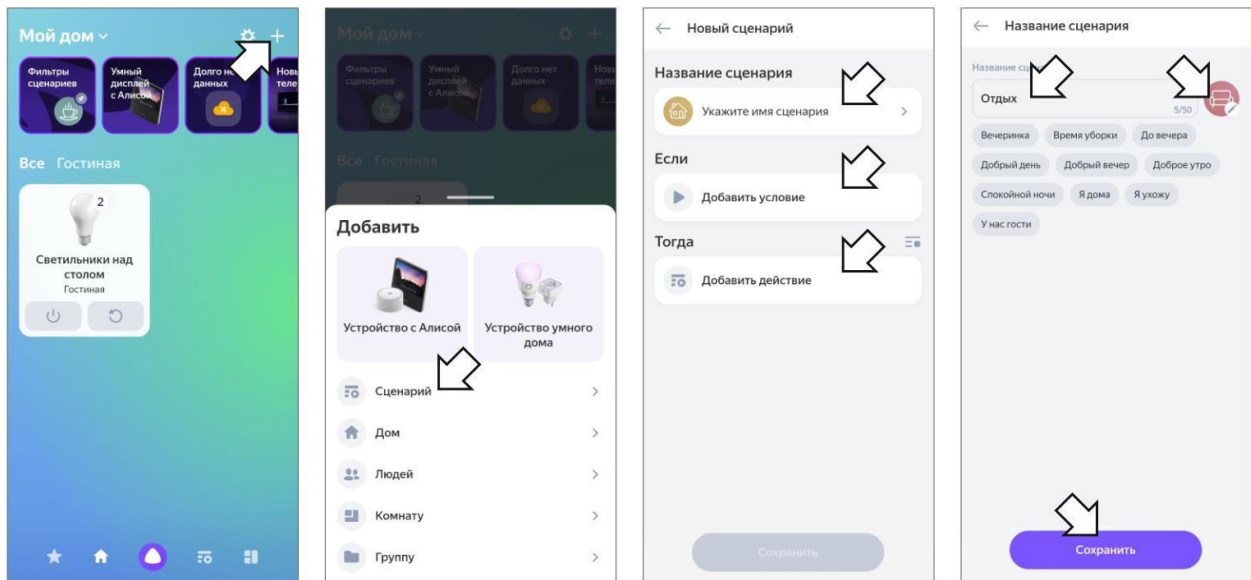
Мой дом
Фильтры сценариев
Умный дисплей с Алисой
Долго не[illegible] данных
Нов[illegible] теле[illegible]
Все Гостиная
2
Светильники над столом
Гостиная

Мой дом
Фильтры сценариев
Умный дисплей с Алисой
Долго нет данных
Нов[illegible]
Все Гостиная
2
Добавить
Устройство с Алисой
Устройство умного дома
Сценарий
Дом
Людей
Комнату
Группу

← Новый сценарий
Название сценария
Укажите имя сценария
Если
Добавить условие
Тогда
Добавить действие
Сохранить

← Название сценария
Название сц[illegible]
Отдых
5/50
Вечеринка
Время уборки
До вечера
Добрый день
Добрый вечер
Доброе утро
Спокойной ночи
Я дома
Я ухожу
У нас гости
Сохранить